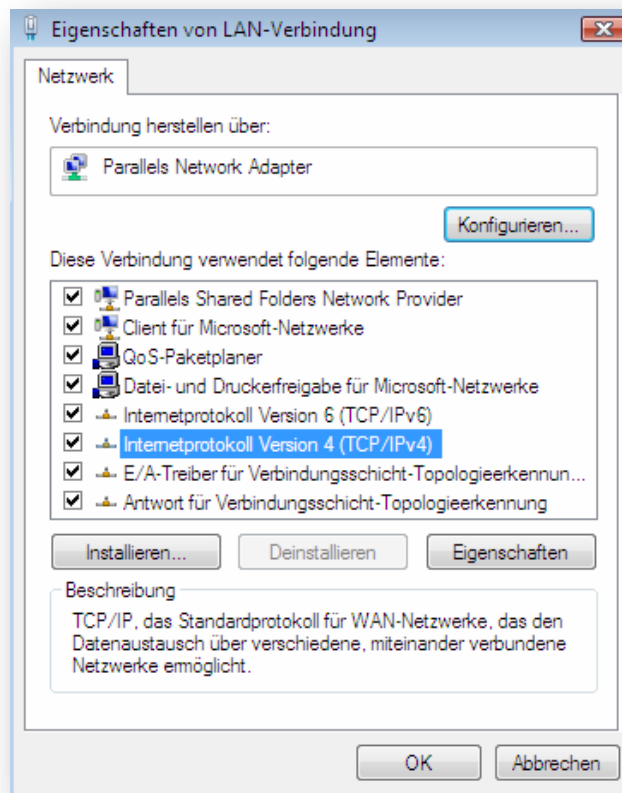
Eigenschaften von LAN-Verbindung

Netzwerk

Verbindung herstellen über:

Parallels Network Adapter

Konfigurieren...

Diese Verbindung verwendet folgende Elemente:

Parallels Shared Folders Network Provider
Client für Microsoft-Netzwerke
QoS-Paketplaner
Datei- und Druckerfreigabe für Microsoft-Netzwerke
Internetprotokoll Version 6 (TCP/IPv6)
Internetprotokoll Version 4 (TCP/IPv4)
E/A-Treiber für Verbindungsschicht-Topologieerkennun...
Antwort für Verbindungsschicht-Topologieerkennung

Installieren... Deinstallieren Eigenschaften

Beschreibung

TCP/IP, das Standardprotokoll für WAN-Netzwerke, das den Datenaustausch über verschiedene, miteinander verbundene Netzwerke ermöglicht.

OK Abbrechen